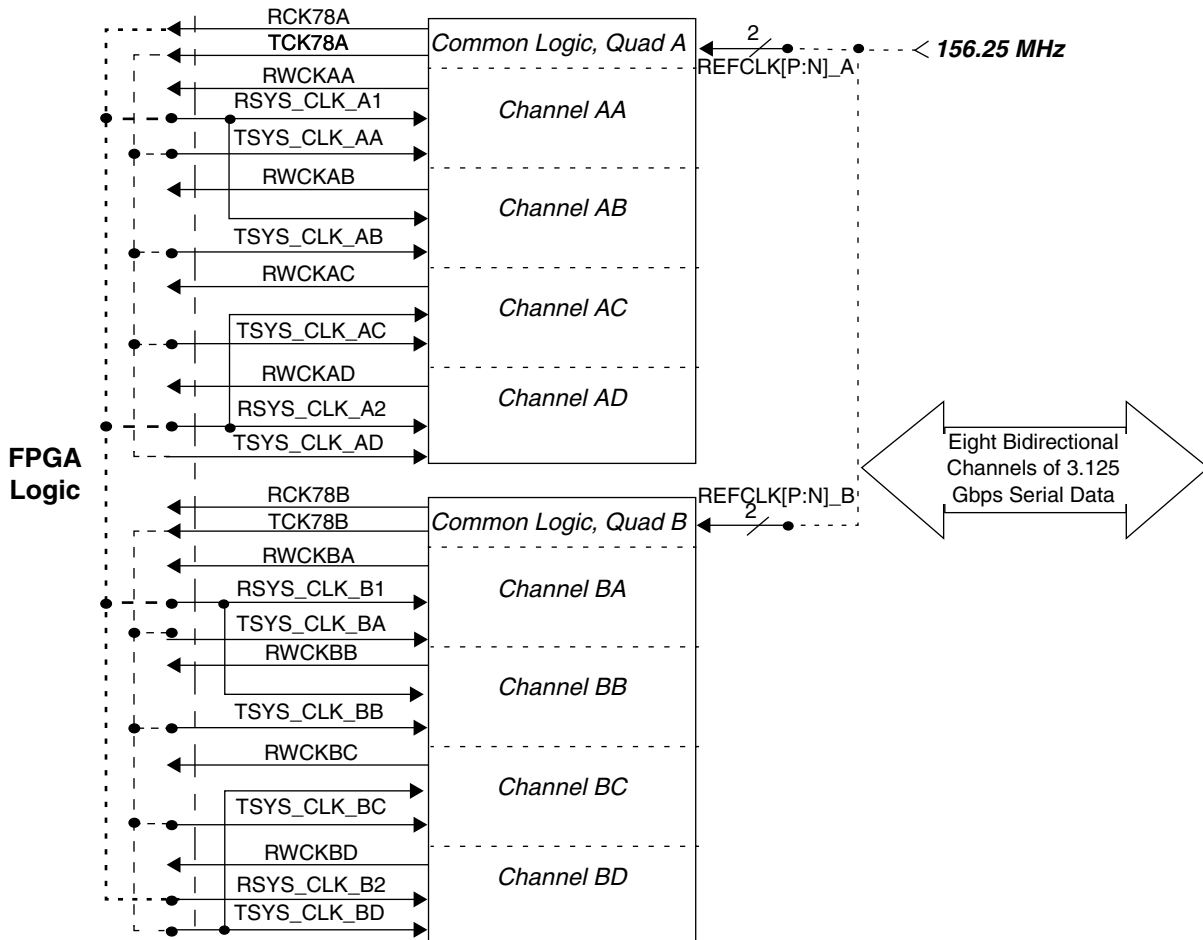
RCK78A
TCK78A
Common Logic, Quad A
2
< 156.25 MHz
REFCLK[P:N]_A
RWCKAA
RSYS_CLK_A1
Channel AA
TSYS_CLK_AA
RWCKAB
Channel AB
TSYS_CLK_AB
RWCKAC
Channel AC
TSYS_CLK_AC
RWCKAD
Channel AD
RSYS_CLK_A2
TSYS_CLK_AD
FPGA Logic
Eight Bidirectional Channels of 3.125 Gbps Serial Data
RCK78B
REFCLK[P:N]_B
TCK78B
Common Logic, Quad B
2
RWCKBA
RSYS_CLK_B1
Channel BA
TSYS_CLK_BA
RWCKBB
Channel BB
TSYS_CLK_BB
RWCKBC
Channel BC
TSYS_CLK_BC
RWCKBD
Channel BD
RSYS_CLK_B2
TSYS_CLK_BD